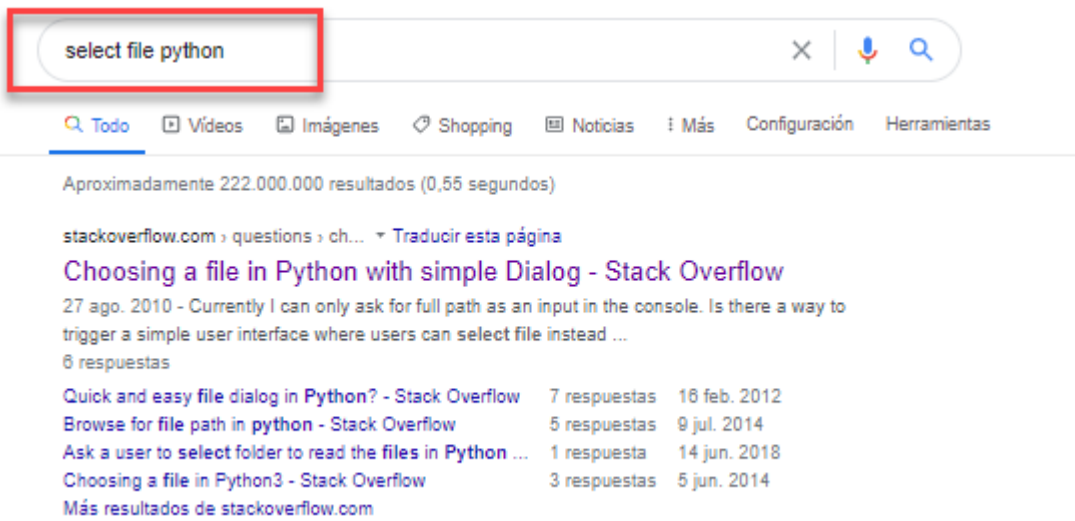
select file python

Todo Vídeos Imágenes Shopping Noticias Más Configuración Herramientas

Aproximadamente 222.000.000 resultados (0,55 segundos)

stackoverflow.com › questions › ch... ▾ Traducir esta página

Choosing a file in Python with simple Dialog - Stack Overflow

27 ago. 2010 - Currently I can only ask for full path as an input in the console. Is there a way to trigger a simple user interface where users can select file instead ...

6 respuestas

| | | |
|---|---|---|
| Quick and easy file dialog in Python? - Stack Overflow | 7 respuestas | 16 feb. 2012 |
| Browse for file path in python - Stack Overflow | 5 respuestas | 9 jul. 2014 |
| Ask a user to select folder to read the files in Python ... | 1 respuesta | 14 jun. 2018 |
| Choosing a file in Python3 - Stack Overflow | 3 respuestas | 5 jun. 2014 |

Más resultados de stackoverflow.com